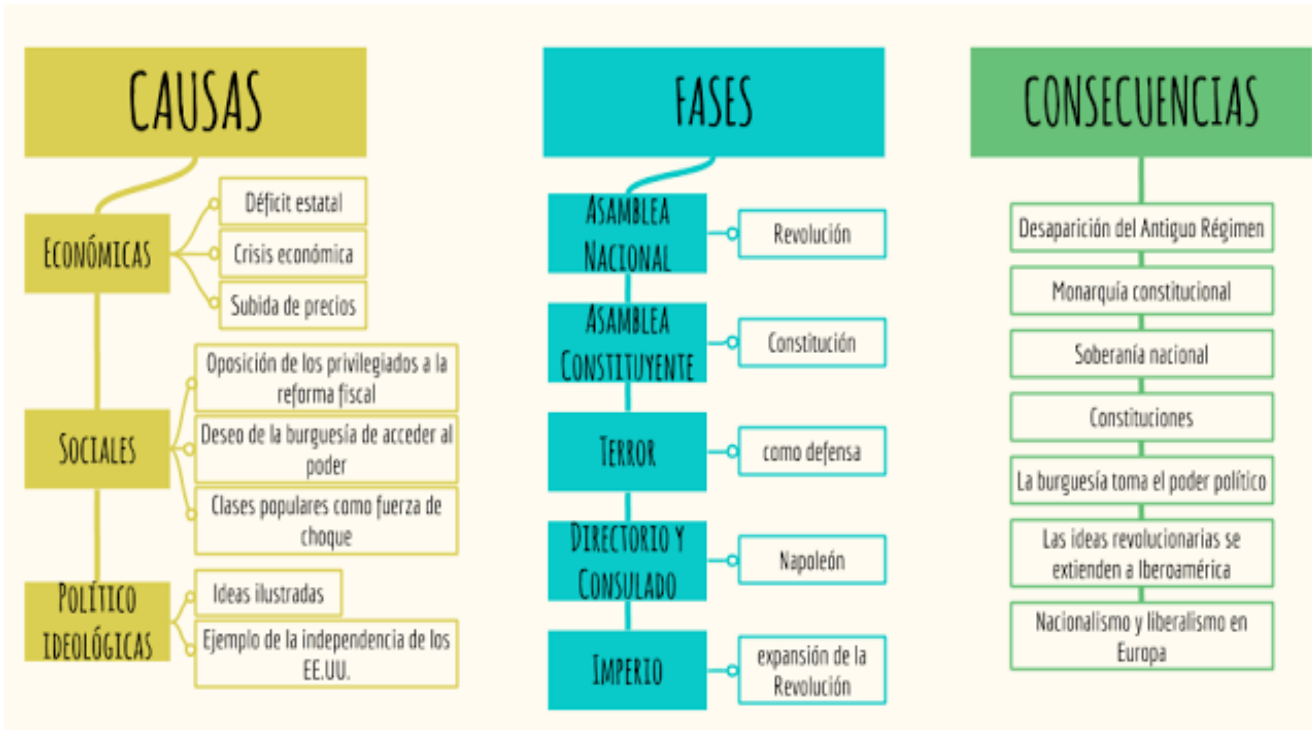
CAUSAS

ECONÓMICAS

Déficit estatal

Crisis económica

Subida de precios

SOCIALES

Oposición de los privilegiados a la reforma fiscal

Deseo de la burguesía de acceder al poder

Clases populares como fuerza de choque

POLÍTICO IDEOLÓGICAS

Ideas ilustradas

Ejemplo de la independencia de los EE.UU.

FASES

ASAMBLEA NACIONAL

Revolución

ASAMBLEA CONSTITUYENTE

Constitución

TERROR

como defensa

DIRECTORIO Y CONSULADO

Napoleón

IMPERIO

expansión de la Revolución

CONSECUENCIAS

Desaparición del Antiguo Régimen

Monarquía constitucional

Soberanía nacional

Constituciones

La burguesía toma el poder político

Las ideas revolucionarias se extienden a Iberoamérica

Nacionalismo y liberalismo en Europa